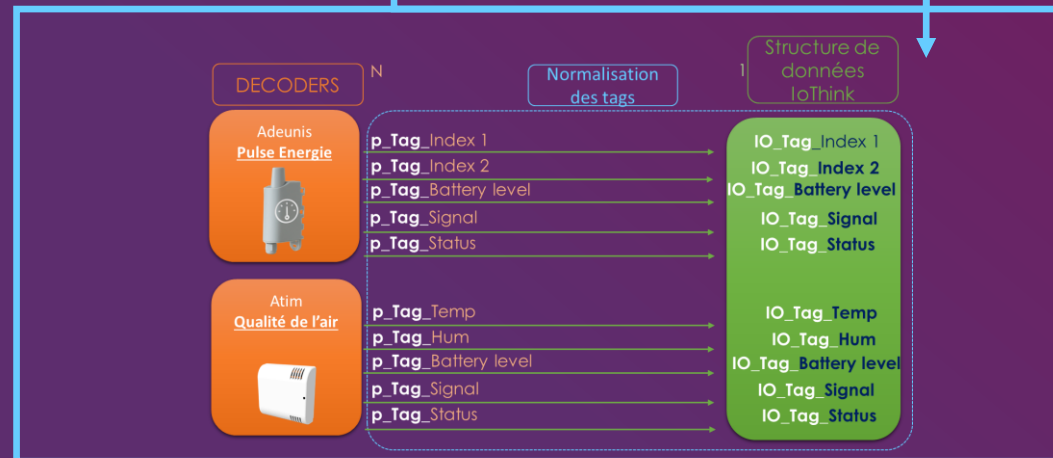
DECODERS

N

Normalisation des tags

1

Structure de données IoThink

Adeunis
Pulse Energie

p_Tag_Index 1
p_Tag_Index 2
p_Tag_Battery level
p_Tag_Signal
p_Tag_Status

IO_Tag_Index 1
IO_Tag_Index 2
IO_Tag_Battery level
IO_Tag_Signal
IO_Tag_Status

Atim
Qualité de l'air

p_Tag_Temp
p_Tag_Hum
p_Tag_Battery level
p_Tag_Signal
p_Tag_Status

IO_Tag_Temp
IO_Tag_Hum
IO_Tag_Battery level
IO_Tag_Signal
IO_Tag_Status